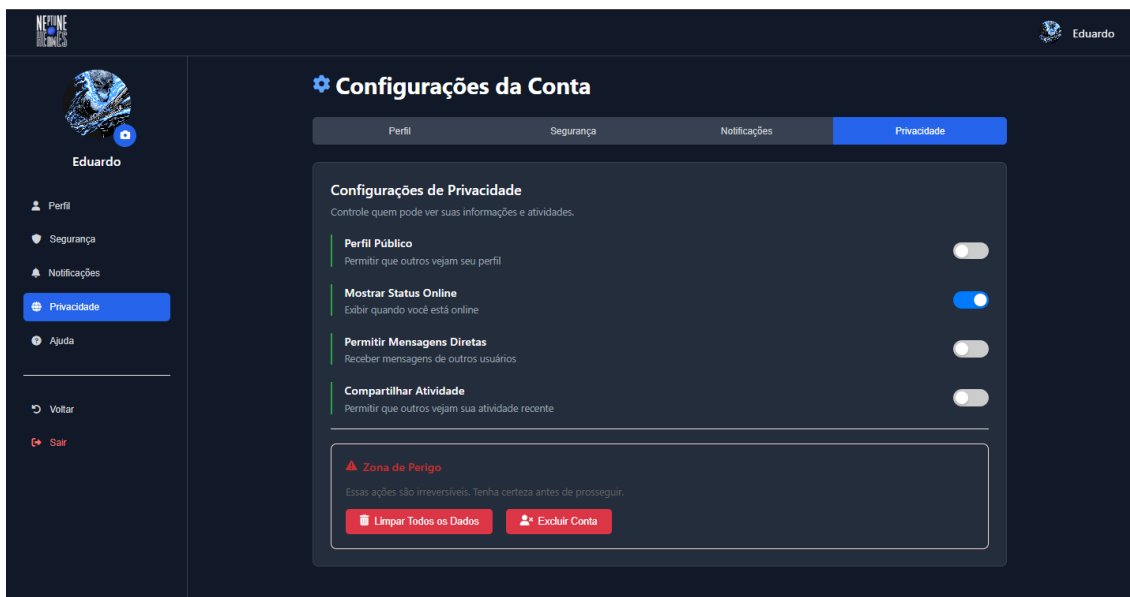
NEPTUNE MEMES

Eduardo

Eduardo

Perfil
Segurança
Notificações
Privacidade
Ajuda

Voltar
Sair

Configurações da Conta

Perfil | Segurança | Notificações | Privacidade

Configurações de Privacidade
Controle quem pode ver suas informações e atividades.

Perfil Público
Permitir que outros vejam seu perfil

Mostrar Status Online
Exibir quando você está online

Permitir Mensagens Diretas
Receber mensagens de outros usuários

Compartilhar Atividade
Permitir que outros vejam sua atividade recente

Zona de Perigo
Essas ações são irreversíveis. Tenha certeza antes de prosseguir.

Limpar Todos os Dados
Excluir Conta